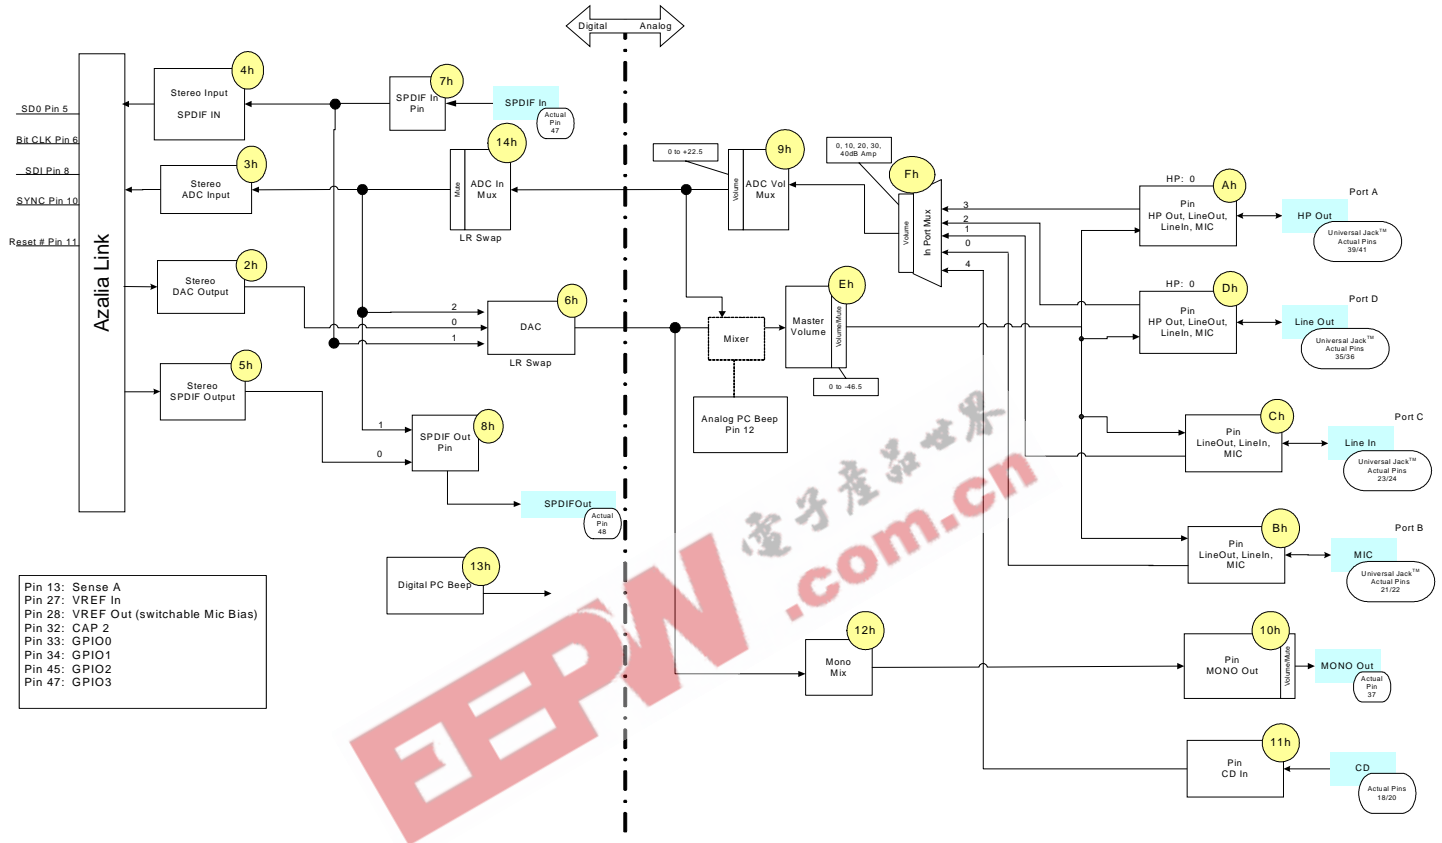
Digital Analog

SD0 Pin 5
Bit CLK Pin 6
SDI Pin 8
SYNC Pin 10
Reset # Pin 11

Azalia Link

4h
Stereo Input
SPDIF IN

7h
SPDIF In Pin

SPDIF In
Actual Pin 47

3h
Stereo ADC Input

14h
Mute
ADC In Mux
LR Swap

0 to +22.5

9h
Volume
ADC Vol Mux

0, 10, 20, 30, 40dB Amp

Fh
Volume
In Port Mux

2h
Stereo DAC Output

2
0
1

6h
DAC
LR Swap

Mixer

Eh
Master Volume
Volume/Mute
0 to -46.5

5h
Stereo SPDIF Output

Analog PC Beep Pin 12

8h
SPDIF Out Pin
1
0

SPDIFOut
Actual Pin 48

13h
Digital PC Beep

12h
Mono Mix

3
2
1
0
4

HP: 0
Ah
Pin
HP Out, LineOut, LineIn, MIC
Port A
HP Out
Universal Jack™ Actual Pins 39/41

HP: 0
Dh
Pin
HP Out, LineOut, LineIn, MIC
Port D
Line Out
Universal Jack™ Actual Pins 35/36

Ch
Pin
LineOut, LineIn, MIC
Port C
Line In
Universal Jack™ Actual Pins 23/24

Bh
Pin
LineOut, LineIn, MIC
Port B
MIC
Universal Jack™ Actual Pins 21/22

10h
Pin
MONO Out
Volume/Mute
MONO Out
Actual Pin 37

11h
Pin
CD In
CD
Actual Pins 18/20

Pin 13: Sense A
Pin 27: VREF In
Pin 28: VREF Out (switchable Mic Bias)
Pin 32: CAP 2
Pin 33: GPIO0
Pin 34: GPIO1
Pin 45: GPIO2
Pin 47: GPIO3

电子产品世界
EEPW.com.cn